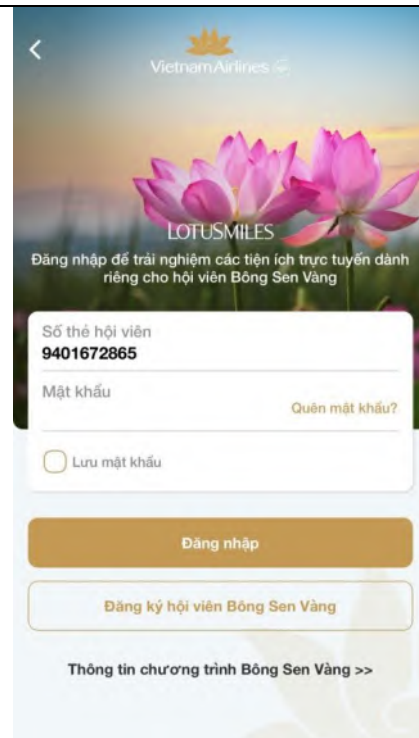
<

VietnamAirlines

LOTUSMILES

Đăng nhập để trải nghiệm các tiện ích trực tuyến dành riêng cho hội viên Bông Sen Vàng

Số thẻ hội viên
9401672865

Mật khẩu

Quên mật khẩu?

Lưu mật khẩu

Đăng nhập

Đăng ký hội viên Bông Sen Vàng

Thông tin chương trình Bông Sen Vàng >>